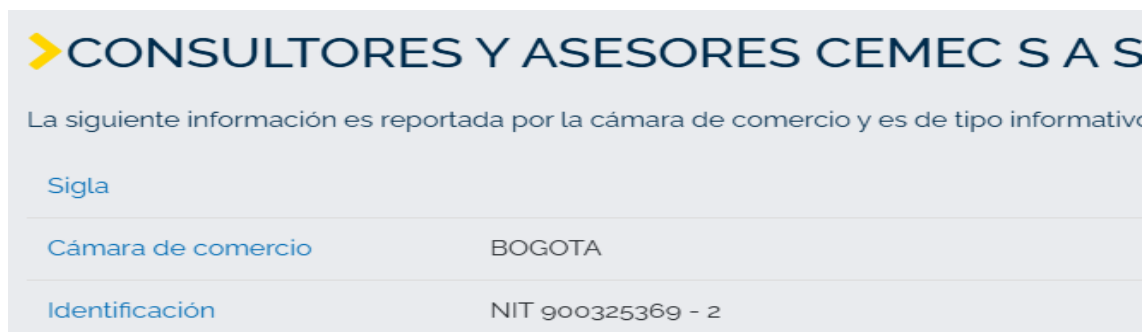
CONSULTORES Y ASESORES CEMEC S A S

La siguiente información es reportada por la cámara de comercio y es de tipo informativo

| | |
|---|---|
| Sigla | |
| Cámara de comercio | BOGOTA |
| Identificación | NIT 900325369 - 2 |